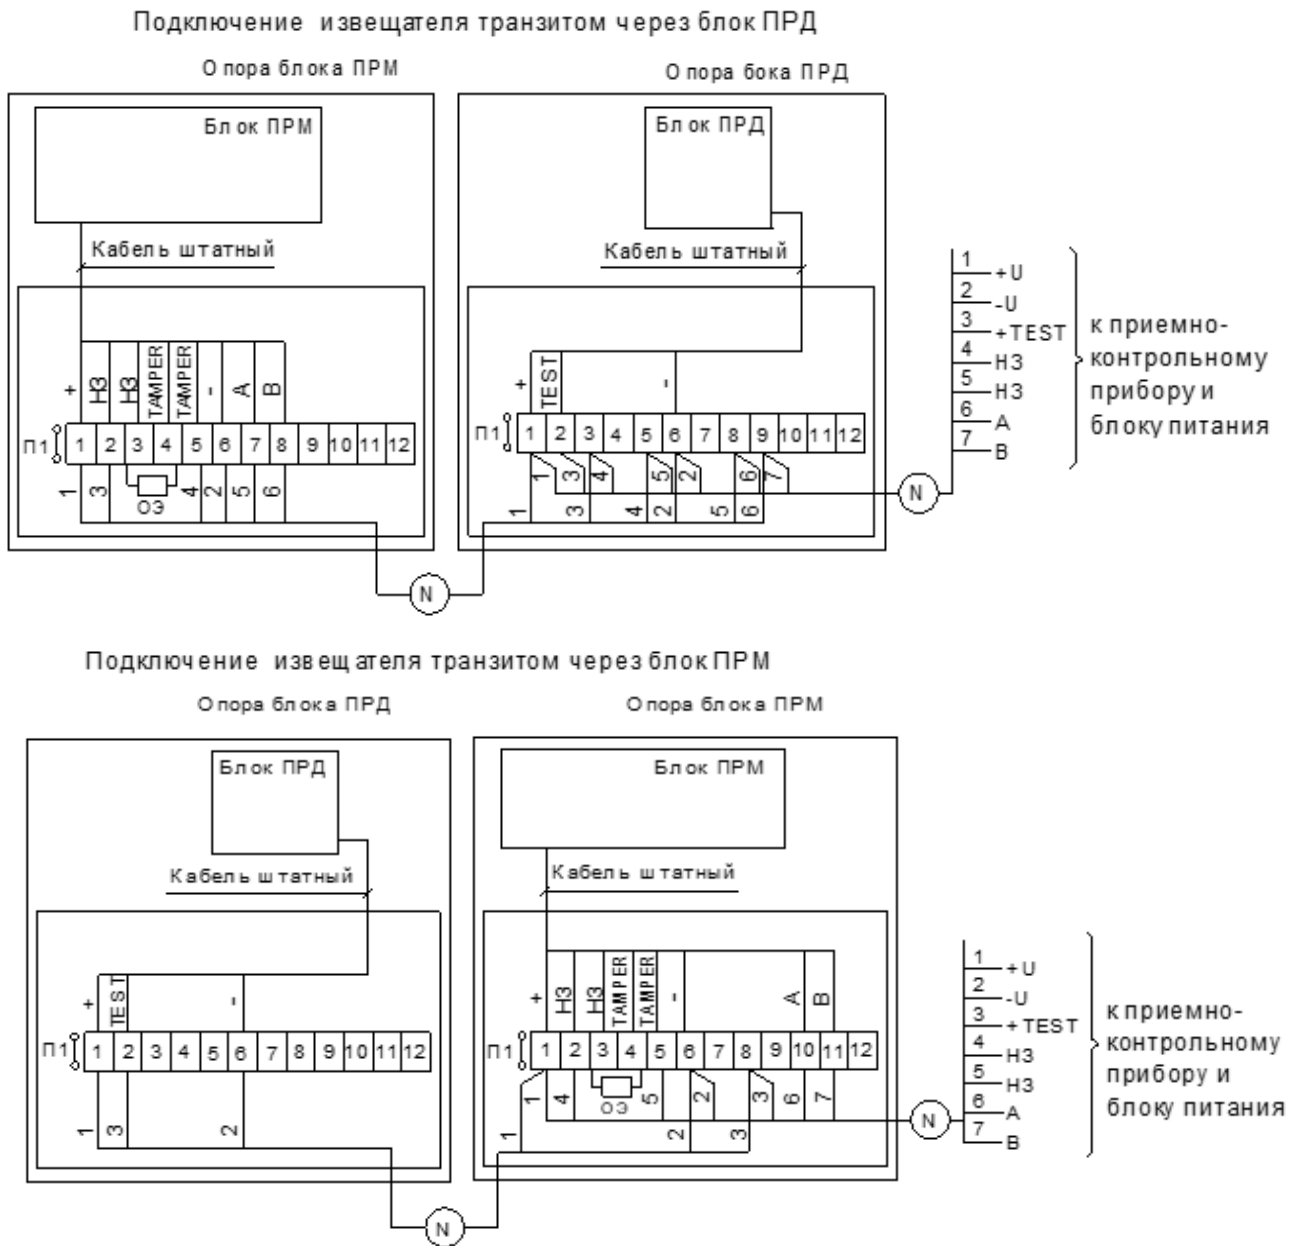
Подключение извещателя транзитом через блок ПРД

Опора блока ПРМ

Блок ПРМ

Кабель штатный

+ НЗ НЗ TAMPER TAMPER - A B

П1 1 2 3 4 5 6 7 8 9 10 11 12

1 3 ОЭ 4 2 5 6

N

Опора бока ПРД

Блок ПРД

Кабель штатный

+ TEST -

П1 1 2 3 4 5 6 7 8 9 10 11 12

1 3 4 5 2 6 7

1 3 4 2 5 6

N

1 +U
2 -U
3 +TEST
4 НЗ
5 НЗ
6 A
7 B

к приемно-контрольному прибору и блоку питания

Подключение извещателя транзитом через блок ПРМ

Опора блока ПРД

Блок ПРД

Кабель штатный

+ TEST -

П1 1 2 3 4 5 6 7 8 9 10 11 12

1 3 2

N

Опора блока ПРМ

Блок ПРМ

Кабель штатный

+ НЗ НЗ TAMPER TAMPER - A B

П1 1 2 3 4 5 6 7 8 9 10 11 12

1 4 ОЭ 5 2 3 6 7

1 2 3

N

1 +U
2 -U
3 +TEST
4 НЗ
5 НЗ
6 A
7 B

к приемно-контрольному прибору и блоку питания